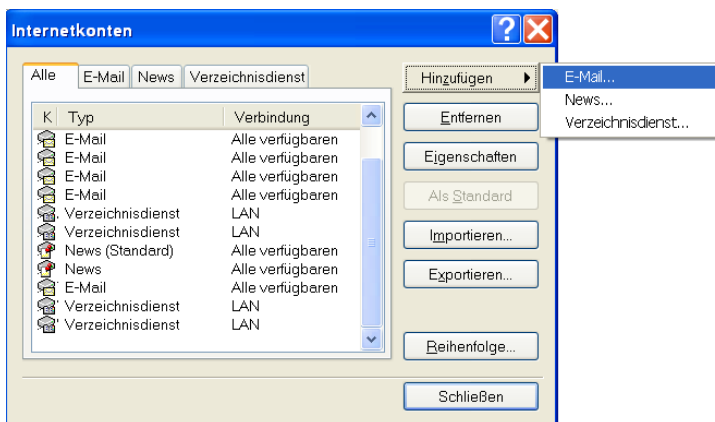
Internetkonten

Alle | E-Mail | News | Verzeichnisdienst

| K | Typ | Verbindung |
|---|---|---|
| | E-Mail | Alle verfügbaren |
| | E-Mail | Alle verfügbaren |
| | E-Mail | Alle verfügbaren |
| | E-Mail | Alle verfügbaren |
| | Verzeichnisdienst | LAN |
| | Verzeichnisdienst | LAN |
| | News (Standard) | Alle verfügbaren |
| | News | Alle verfügbaren |
| | E-Mail | Alle verfügbaren |
| | Verzeichnisdienst | LAN |
| | Verzeichnisdienst | LAN |

Hinzufügen
E-Mail...
News...
Verzeichnisdienst...
Entfernen
Eigenschaften
Als Standard
Importieren...
Exportieren...
Reihenfolge...
Schließen